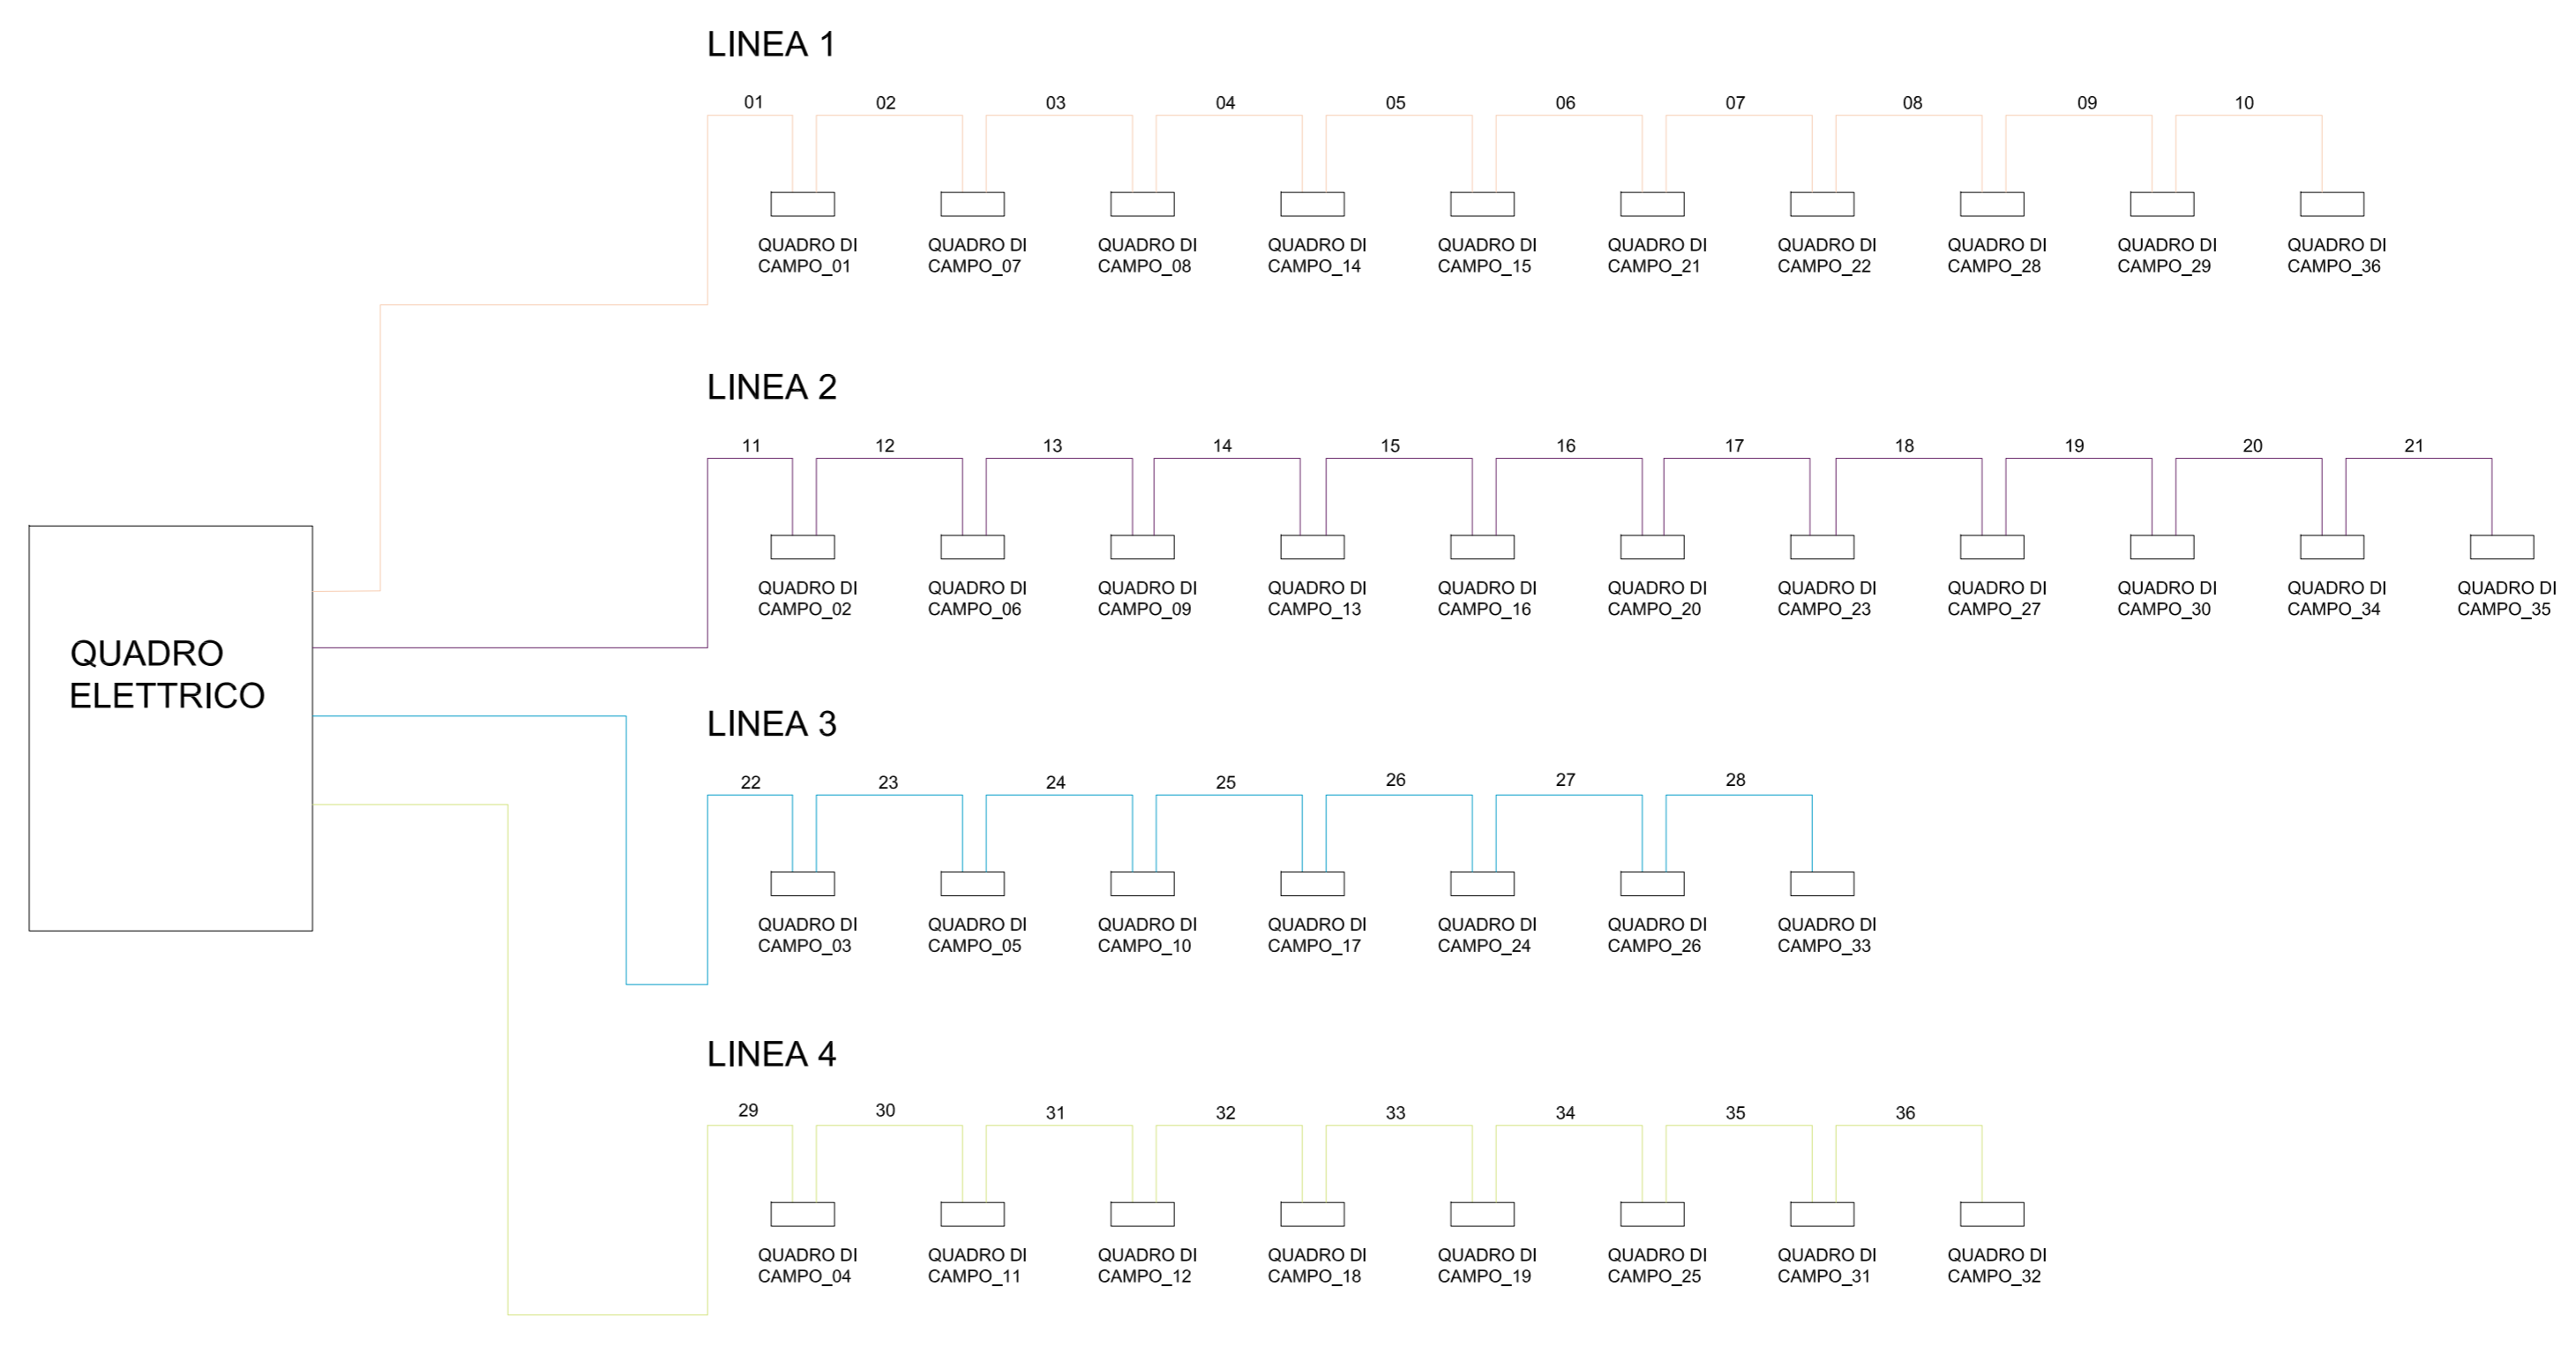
LINEA 1

01 02 03 04 05 06 07 08 09 10

QUADRO DI CAMPO_01
QUADRO DI CAMPO_07
QUADRO DI CAMPO_08
QUADRO DI CAMPO_14
QUADRO DI CAMPO_15
QUADRO DI CAMPO_21
QUADRO DI CAMPO_22
QUADRO DI CAMPO_28
QUADRO DI CAMPO_29
QUADRO DI CAMPO_36

LINEA 2

11 12 13 14 15 16 17 18 19 20 21

QUADRO DI CAMPO_02
QUADRO DI CAMPO_06
QUADRO DI CAMPO_09
QUADRO DI CAMPO_13
QUADRO DI CAMPO_16
QUADRO DI CAMPO_20
QUADRO DI CAMPO_23
QUADRO DI CAMPO_27
QUADRO DI CAMPO_30
QUADRO DI CAMPO_34
QUADRO DI CAMPO_35

QUADRO ELETTRICO

LINEA 3

22 23 24 25 26 27 28

QUADRO DI CAMPO_03
QUADRO DI CAMPO_05
QUADRO DI CAMPO_10
QUADRO DI CAMPO_17
QUADRO DI CAMPO_24
QUADRO DI CAMPO_26
QUADRO DI CAMPO_33

LINEA 4

29 30 31 32 33 34 35 36

QUADRO DI CAMPO_04
QUADRO DI CAMPO_11
QUADRO DI CAMPO_12
QUADRO DI CAMPO_18
QUADRO DI CAMPO_19
QUADRO DI CAMPO_25
QUADRO DI CAMPO_31
QUADRO DI CAMPO_32